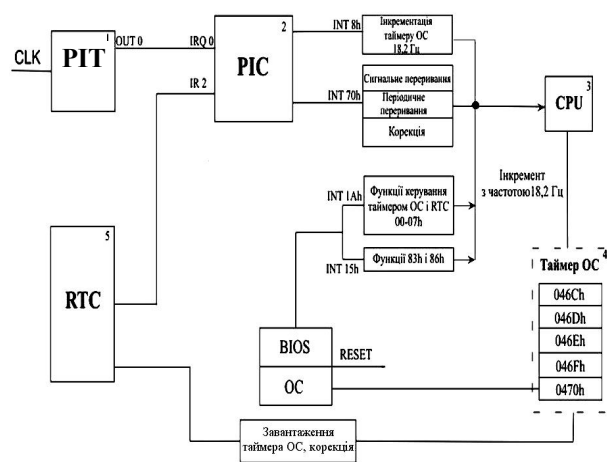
CLK

PIT 1

OUT 0

IRQ 0

IR 2

PIC 2

INT 8h

Інкрементація таймеру ОС 18,2 Гц

INT 70h

Сигнальне переривання

Періодичне переривання

Корекція

CPU 3

Інкремент з частотою18,2 Гц

INT 1Ah

Функції керування таймером ОС і RTC 00-07h

INT 15h

Функції 83h і 86h

RTC 5

Таймер ОС 4

046Ch

046Dh

046Eh

046Fh

0470h

BIOS

RESET

ОС

Завантаження таймера ОС, корекція